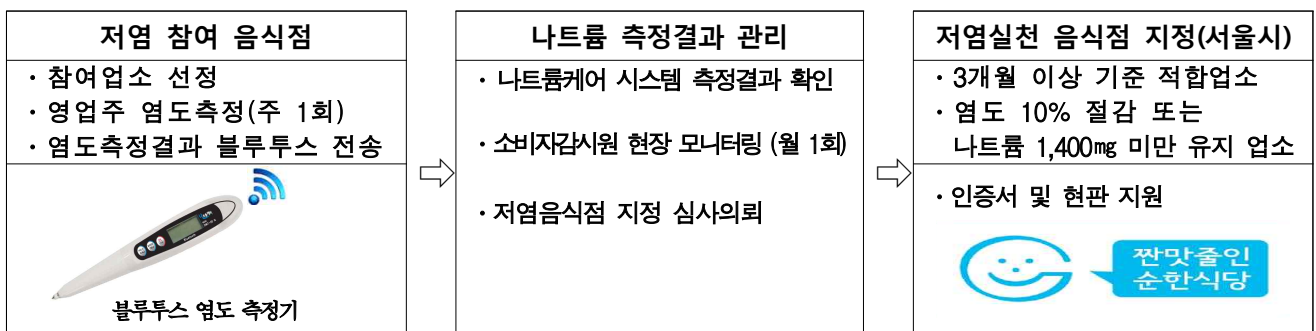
저염 참여 음식점

· 참여업소 선정
· 영업주 염도측정(주 1회)
· 염도측정결과 블루투스 전송

블루투스 염도 측정기

나트륨 측정결과 관리

· 나트륨케어 시스템 측정결과 확인

· 소비자감시원 현장 모니터링 (월 1회)

· 저염음식점 지정 심사의뢰

저염실천 음식점 지정(서울시)

· 3개월 이상 기준 적합업소
· 염도 10% 절감 또는 나트륨 1,400㎎ 미만 유지 업소

· 인증서 및 현판 지원

짠맛줄인 순한식당